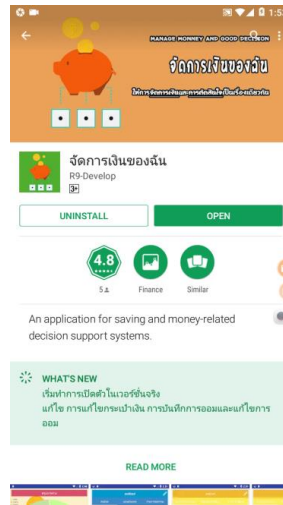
1:5

MANAGE MONNEY AND GOOD DECISION

จัดการเงินของฉัน

ให้การจัดการเงินและการตัดสินใจเป็นเรื่องง่ายสำหรับ

จัดการเงินของฉัน
R9-Develop
3+

UNINSTALL
OPEN

4.8
5

Finance
Similar

An application for saving and money-related decision support systems.

WHAT'S NEW
เริ่มทำการเปิดตัวในเวอร์ชั่นจริง
แก้ไข การแก้ไขกระเป๋าเงิน การบันทึกการออมและแก้ไขการออม

READ MORE